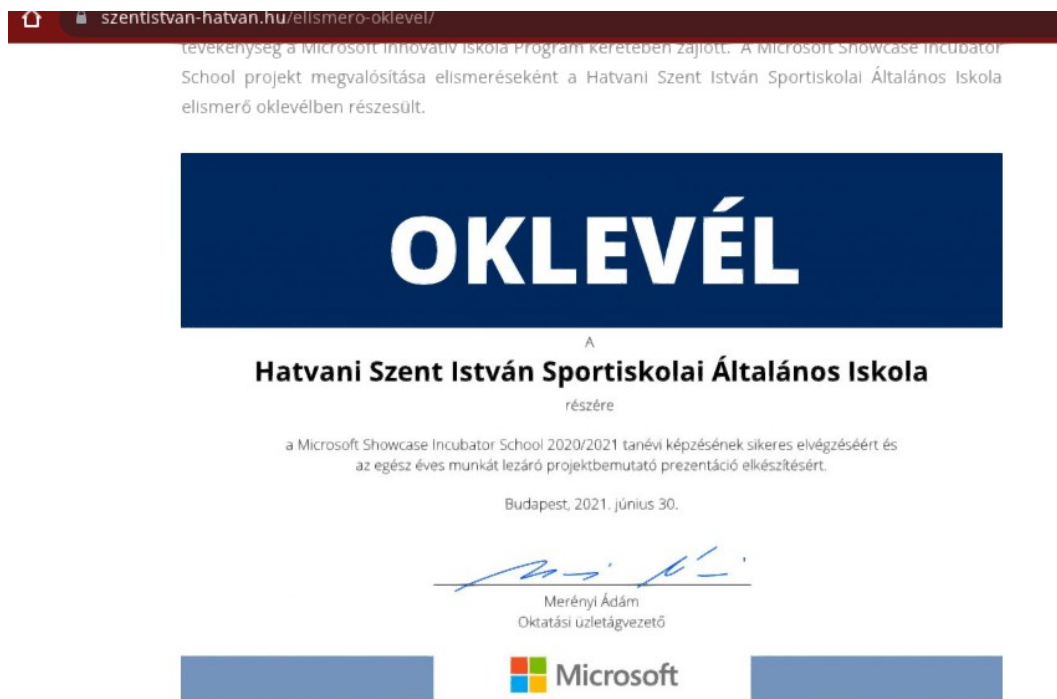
szentistvan-hatvan.hu/elismero-oklevel/

tevékenység a Microsoft Innovatív Iskola Program keretében zajlott. A Microsoft Showcase Incubator School projekt megvalósítása elismeréseként a Hatvani Szent István Sportiskolai Általános Iskola elismerő oklevélben részesült.

OKLEVÉL

A

Hatvani Szent István Sportiskolai Általános Iskola

részére

a Microsoft Showcase Incubator School 2020/2021 tanévi képzésének sikeres elvégzéséért és az egész éves munkát lezáró projektbemutató prezentáció elkészítésért.

Budapest, 2021. június 30.

Merényi Ádám
Oktatási üzletágvezető

Microsoft